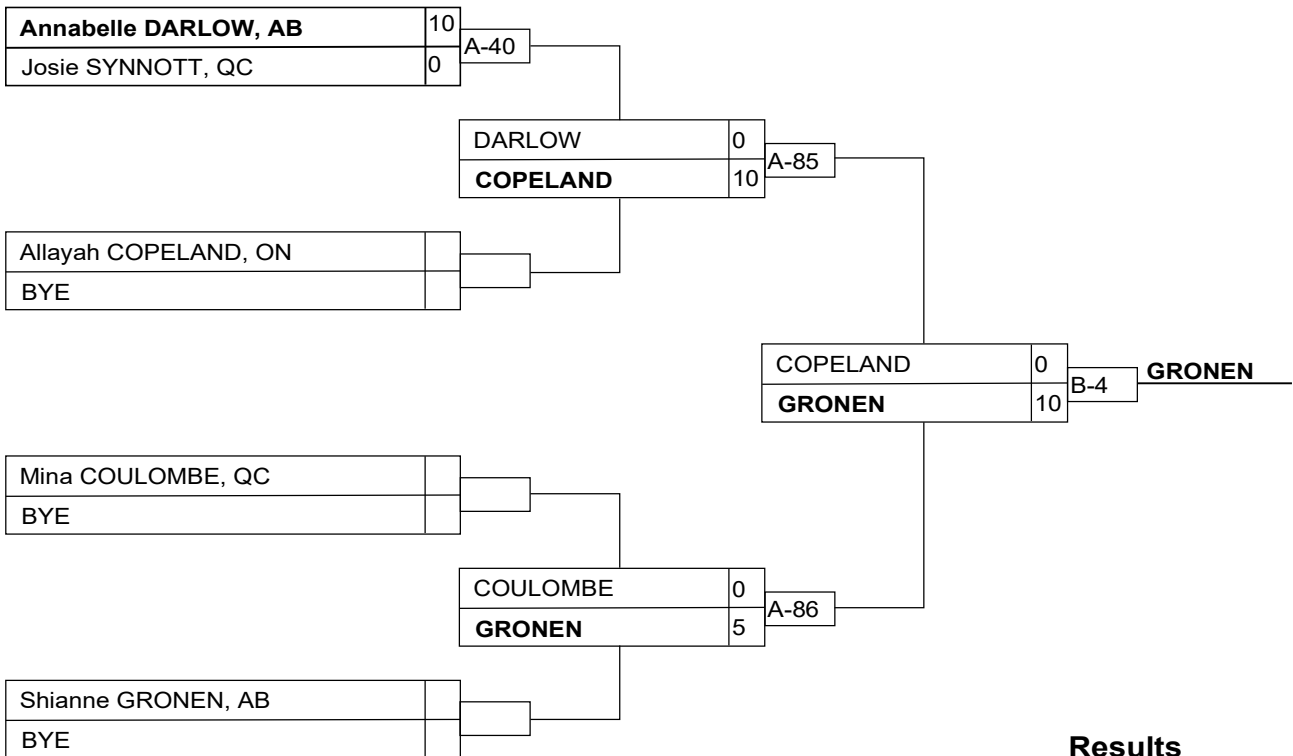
Annabelle DARLOW, AB 10
Josie SYNNOTT, QC 0
A-40

DARLOW 0
COPELAND 10
A-85

Allayah COPELAND, ON
BYE

COPELAND 0
GRONEN 10
B-4
GRONEN

Mina COULOMBE, QC
BYE

COULOMBE 0
GRONEN 5
A-86

Shianne GRONEN, AB
BYE

Results